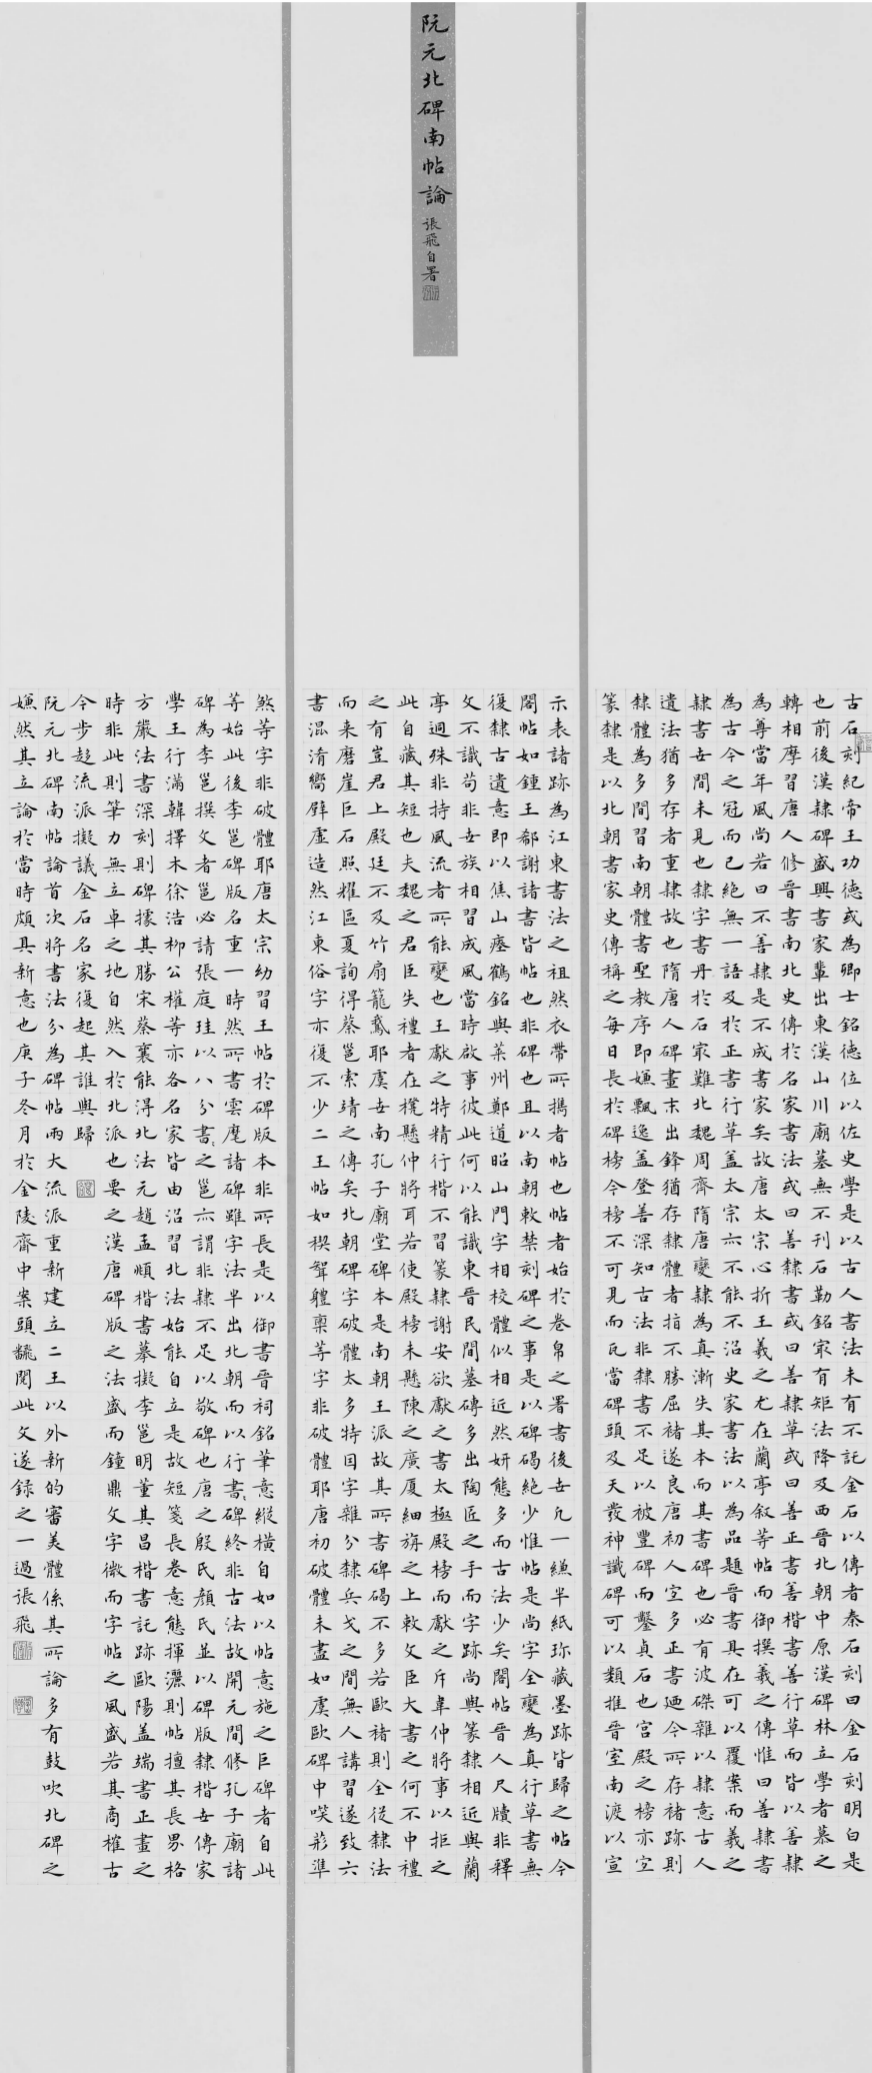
阮元北碑南帖論

張飛自署

古石刻紀帝王功德或為卿士銘德位以佐史學是以古人書法未有不託金石以傳者秦石刻曰金石刻明白是也前後漢隸碑盛興書家輩出東漢山川廟墓無不刊石勒銘家有矩法降及西晉北朝中原漢碑林立學者慕之轉相摩習唐人修晉書南北史傳於名家書法或曰善隸書或曰善隸草或曰善正書善楷書善行草而皆以善隸為尊當年風尚若曰不善隸是不成書家矣故唐太宗心折王羲之尤在蘭亭敘等帖而御撰羲之傳惟曰善隸書為古今之冠而已絕無一語及於正書行草蓋太宗亦不能不沿史家書法以為品題晉書具在可以覆案而羲之隸書世間未見也隸字書丹於石最難北魏周齊隋唐變隸為真漸失其本而其書碑也必有波磔雜以隸意古人遺法猶多存者重隸故也隋唐人碑畫末出鋒猶存隸體者指不勝屈褚遂良唐初人宜多正書廼今所存褚跡則隸體為多間習南朝體書聖教序即嫵飄逸蓋登善深知古法非隸書不足以被豐碑而鑿貞石也宮殿之榜亦宜篆隸是以北朝書家史傳稱之每日長於碑榜今榜不可見而已當碑頭及天發神讖碑可以類推晉室南渡以宣

示表諸跡為江東書法之祖然衣帶所攜者帖也帖者始於卷帛之署書後世凡一縑半紙珍藏墨跡皆歸之帖今閣帖如鍾王郗謝諸書皆帖也非碑也且以南朝敕禁刻碑之事是以碑碣絕少惟帖是尚字全變為真行草書無復隸古遺意即以焦山瘞鶴銘與萊州鄭道昭山門字相校體似相近然妍態多而古法少矣閣帖晉人尺牘非釋文不識苟非世族相習成風當時啟事彼此何以能識東晉民間墓磚多出陶匠之手而字跡尚興篆隸相近與蘭亭迥殊非特風流者所能變也王獻之特精行楷不習篆隸謝安欲獻之書太極殿榜而獻之斥韋仲將事以拒之此自藏其短也夫魏之君臣失禮者在攢懸仲將耳若使殿榜未懸陳之廣廈細旃之上敕文臣大書之何不中禮之有豈君上殿廷不及竹扇籠鵞耶虞世南孔子廟堂碑本是南朝王派故其所書碑碣不多若歐褚則全從隸法而來磨崖巨石照耀區夏詢得蔡邕索靖之傳矣北朝碑字破體太多特因字雜分隸兵戈之間無人講習遂致六書混淆鬱餼虛造然江東俗字亦復不少二王帖如稧絜軆稟等字非破體耶唐初破體未盡如虞歐碑中咲彩準

等字非破體耶唐太宗幼習王帖於碑版本非所長是以御書晉祠銘筆意縱橫自如以帖意施之巨碑者自此等始此後李邕碑版名重一時然所書雲麾諸碑雖字法半出北朝而以行書書碑終非古法故開元間修孔子廟諸碑為李邕撰文者邕必請張庭珪以八分書之邕亦謂非隸不足以敬碑也唐之殷氏顏氏並以碑版隸楷世傳家學王行滿韓擇木徐浩柳公權等亦各名家皆由沿習北法始能自立是故短箋長卷意態揮灑則帖擅其長界格方嚴法書深刻則碑據其勝宋蔡襄能得北法元趙孟頫楷書摹擬李邕明董其昌楷書託跡歐陽蓋端書正畫之時非此則筆力無立卓之地自然入於北派也要之漢唐碑版之法盛而鐘鼎文字微而宇帖之風盛若其商榷古今步趨流派擬議金石名家復起其誰與歸

阮元北碑南帖論首次將書法分為碑帖兩大流派重新建立二王以外新的審美體係其所論多有鼓吹北碑之嫌然其立論於當時頗具新意也庚子冬月於金陵齋中案頭讀閣此文遂錄之一過張飛